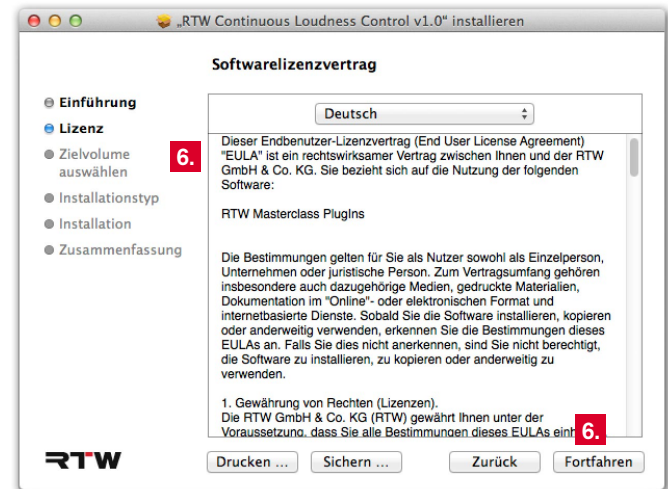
„RTW Continuous Loudness Control v1.0" installieren

Softwarelizenzvertrag

Einführung
Lizenz
Zielvolume auswählen
Installationstyp
Installation
Zusammenfassung

6.

Deutsch

Dieser Endbenutzer-Lizenzvertrag (End User License Agreement) "EULA" ist ein rechtswirksamer Vertrag zwischen Ihnen und der RTW GmbH & Co. KG. Sie bezieht sich auf die Nutzung der folgenden Software:

RTW Masterclass PlugIns

Die Bestimmungen gelten für Sie als Nutzer sowohl als Einzelperson, Unternehmen oder juristische Person. Zum Vertragsumfang gehören insbesondere auch dazugehörige Medien, gedruckte Materialien, Dokumentation im "Online"- oder elektronischen Format und internetbasierte Dienste. Sobald Sie die Software installieren, kopieren oder anderweitig verwenden, erkennen Sie die Bestimmungen dieses EULAs an. Falls Sie dies nicht anerkennen, sind Sie nicht berechtigt, die Software zu installieren, zu kopieren oder anderweitig zu verwenden.

1. Gewährung von Rechten (Lizenzen).
Die RTW GmbH & Co. KG (RTW) gewährt Ihnen unter der Voraussetzung, dass Sie alle Bestimmungen dieses EULAs einh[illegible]

6.

RTW

Drucken ...
Sichern ...
Zurück
Fortfahren